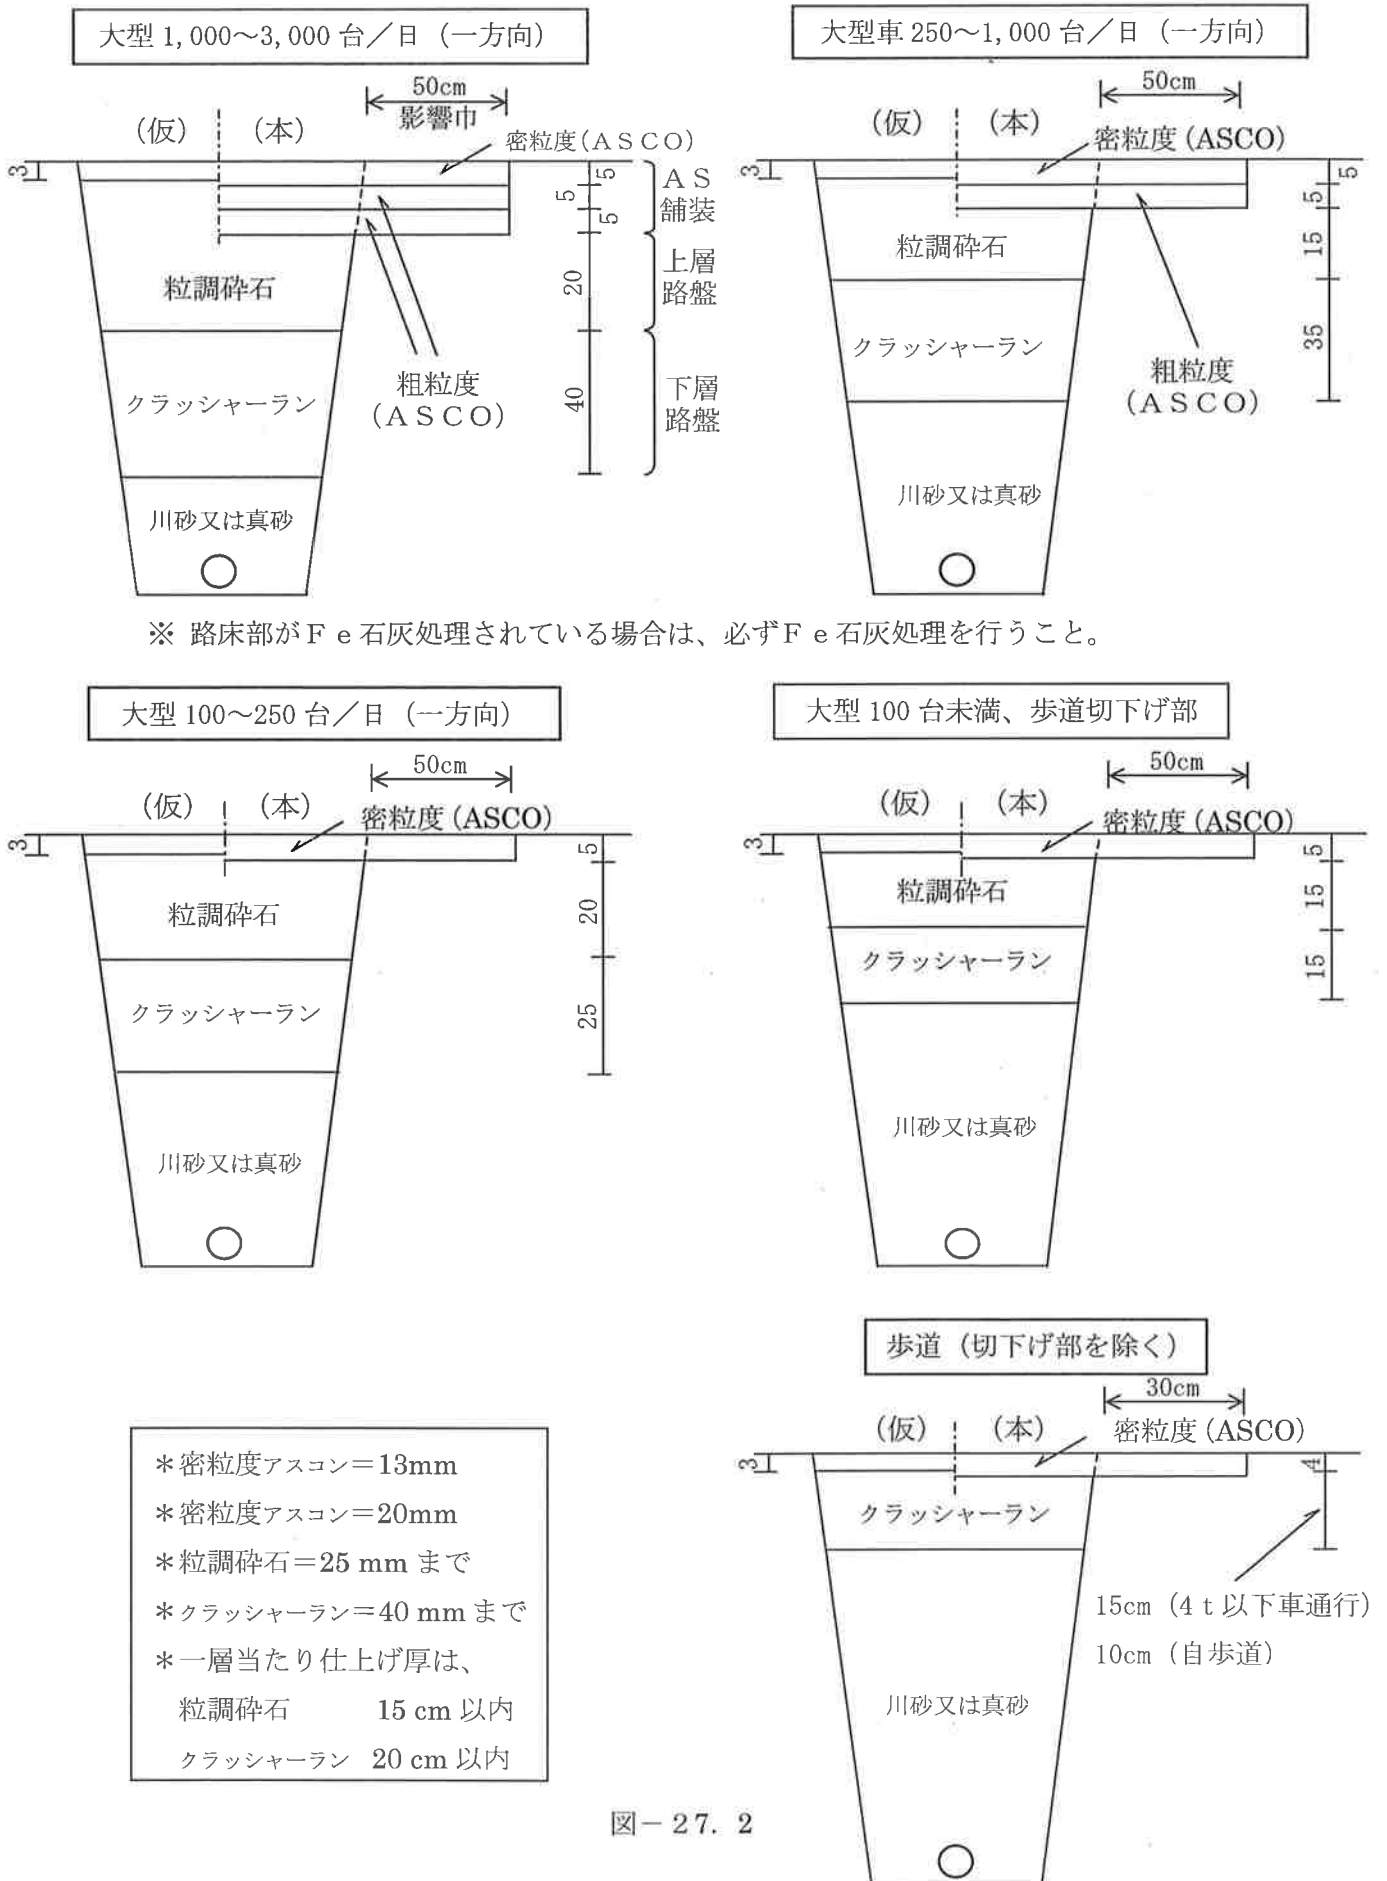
大型 1,000～3,000 台／日（一方向）

50cm
影響巾
（仮）（本）
密粒度（ＡＳＣＯ）
3
5
5
5
20
40
ＡＳ
舗装
上層
路盤
下層
路盤
粒調砕石
クラッシャーラン
粗粒度
（ＡＳＣＯ）
川砂又は真砂

大型車 250～1,000 台／日（一方向）

50cm
（仮）（本）
密粒度（ASCO）
3
5
5
15
35
粒調砕石
クラッシャーラン
粗粒度
（ＡＳＣＯ）
川砂又は真砂

※ 路床部がＦｅ石灰処理されている場合は、必ずＦｅ石灰処理を行うこと。

大型 100～250 台／日（一方向）

50cm
（仮）（本）
密粒度（ASCO）
3
5
20
25
粒調砕石
クラッシャーラン
川砂又は真砂

大型 100 台未満、歩道切下げ部

50cm
（仮）（本）
密粒度（ASCO）
3
5
15
15
粒調砕石
クラッシャーラン
川砂又は真砂

歩道（切下げ部を除く）

30cm
（仮）（本）
密粒度（ASCO）
3
4
クラッシャーラン
15cm（4ｔ以下車通行）
10cm（自歩道）
川砂又は真砂

＊密粒度アスコン＝13mm
＊密粒度アスコン＝20mm
＊粒調砕石＝25 mm まで
＊クラッシャーラン＝40 mm まで
＊一層当たり仕上げ厚は、
粒調砕石 15 cm 以内
クラッシャーラン 20 cm 以内

図－27．2